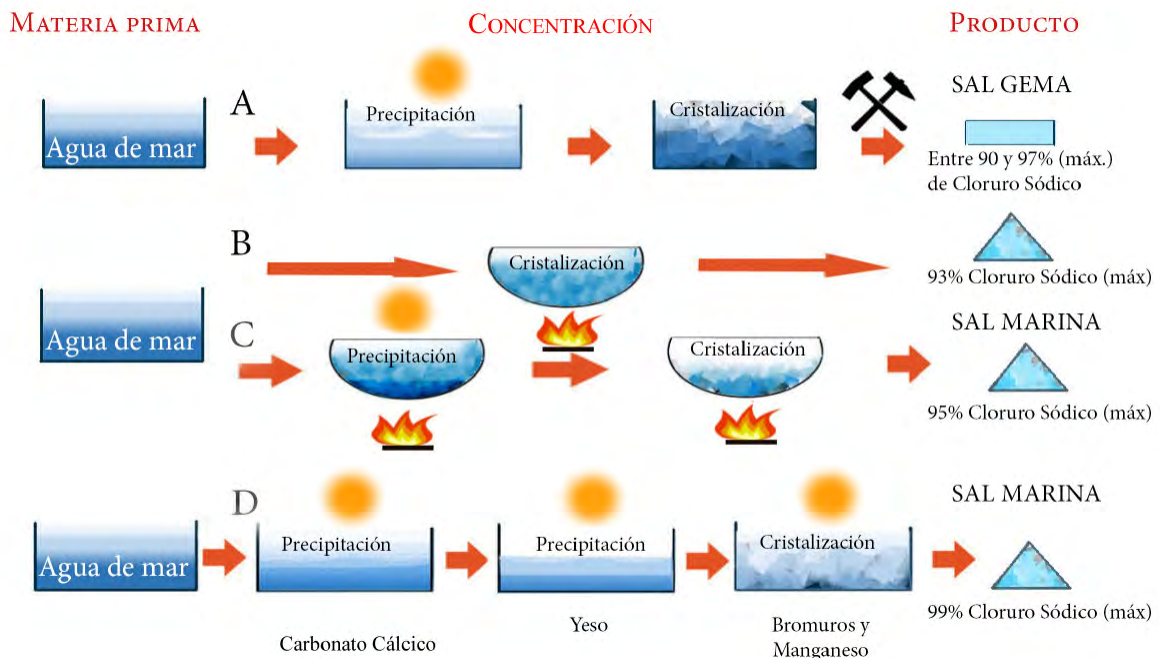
Materia prima

Concentración

Producto

Agua de mar

A

Precipitación

Cristalización

SAL GEMA

Entre 90 y 97% (máx.) de Cloruro Sódico

B

Cristalización

93% Cloruro Sódico (máx)

Agua de mar

C

Precipitación

Cristalización

SAL MARINA

95% Cloruro Sódico (máx)

D

Agua de mar

Precipitación

Precipitación

Cristalización

SAL MARINA

99% Cloruro Sódico (máx)

Carbonato Cálcico

Yeso

Bromuros y Manganeso